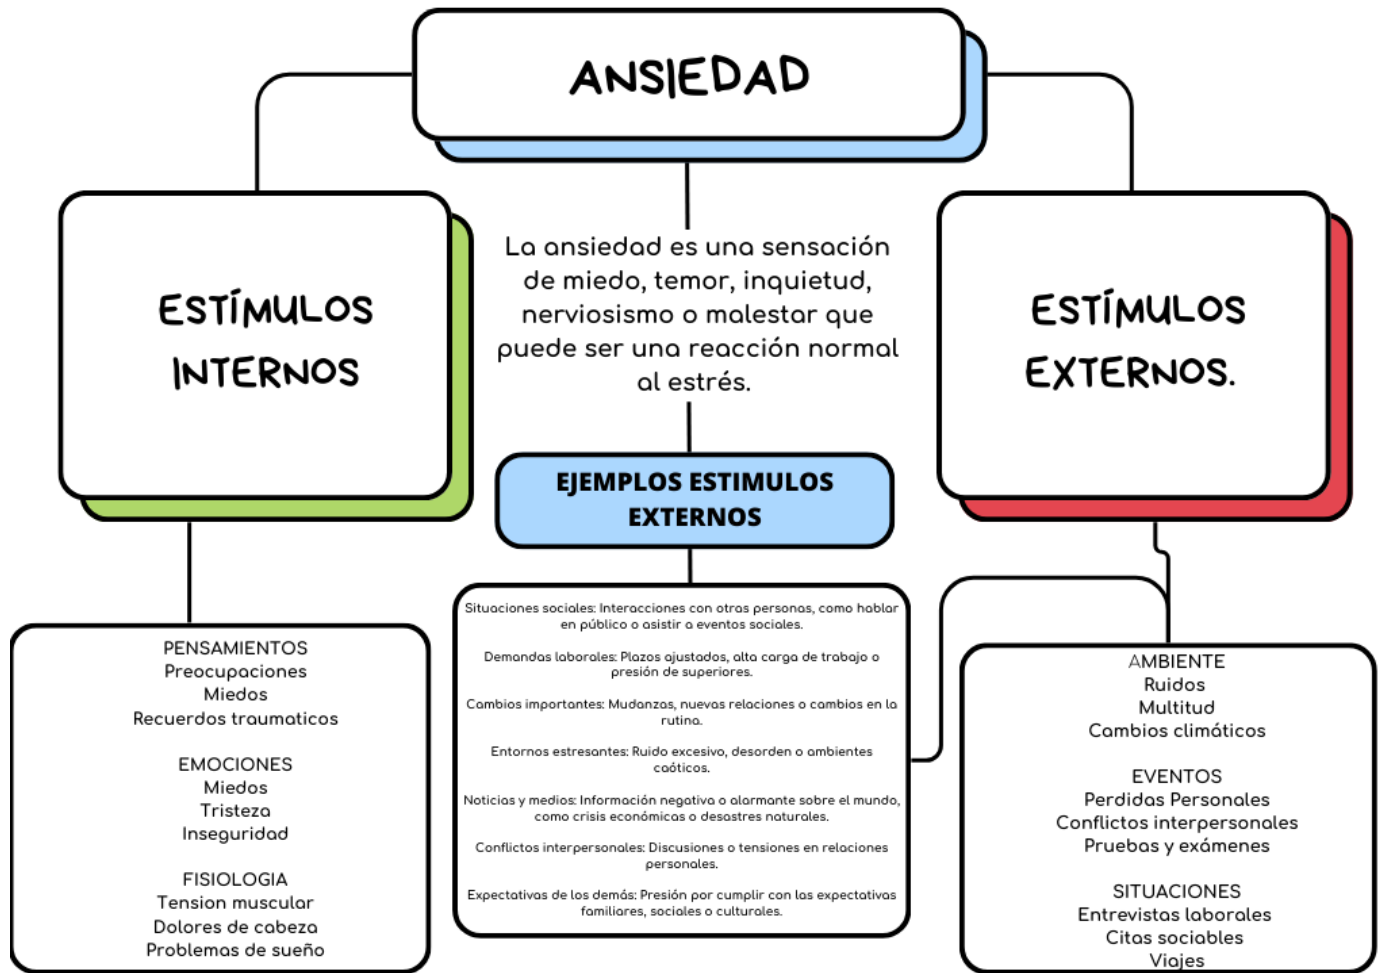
ANSIEDAD

ESTÍMULOS INTERNOS

La ansiedad es una sensación de miedo, temor, inquietud, nerviosismo o malestar que puede ser una reacción normal al estrés.

ESTÍMULOS EXTERNOS.

EJEMPLOS ESTIMULOS EXTERNOS

PENSAMIENTOS
Preocupaciones
Miedos
Recuerdos traumaticos

EMOCIONES
Miedos
Tristeza
Inseguridad

FISIOLOGIA
Tension muscular
Dolores de cabeza
Problemas de sueño

Situaciones sociales: Interacciones con otras personas, como hablar en público o asistir a eventos sociales.

Demandas laborales: Plazos ajustados, alta carga de trabajo o presión de superiores.

Cambios importantes: Mudanzas, nuevas relaciones o cambios en la rutina.

Entornos estresantes: Ruido excesivo, desorden o ambientes caóticos.

Noticias y medios: Información negativa o alarmante sobre el mundo, como crisis económicas o desastres naturales.

Conflictos interpersonales: Discusiones o tensiones en relaciones personales.

Expectativas de los demás: Presión por cumplir con las expectativas familiares, sociales o culturales.

AMBIENTE
Ruidos
Multitud
Cambios climáticos

EVENTOS
Perdidas Personales
Conflictos interpersonales
Pruebas y exámenes

SITUACIONES
Entrevistas laborales
Citas sociables
Viajes